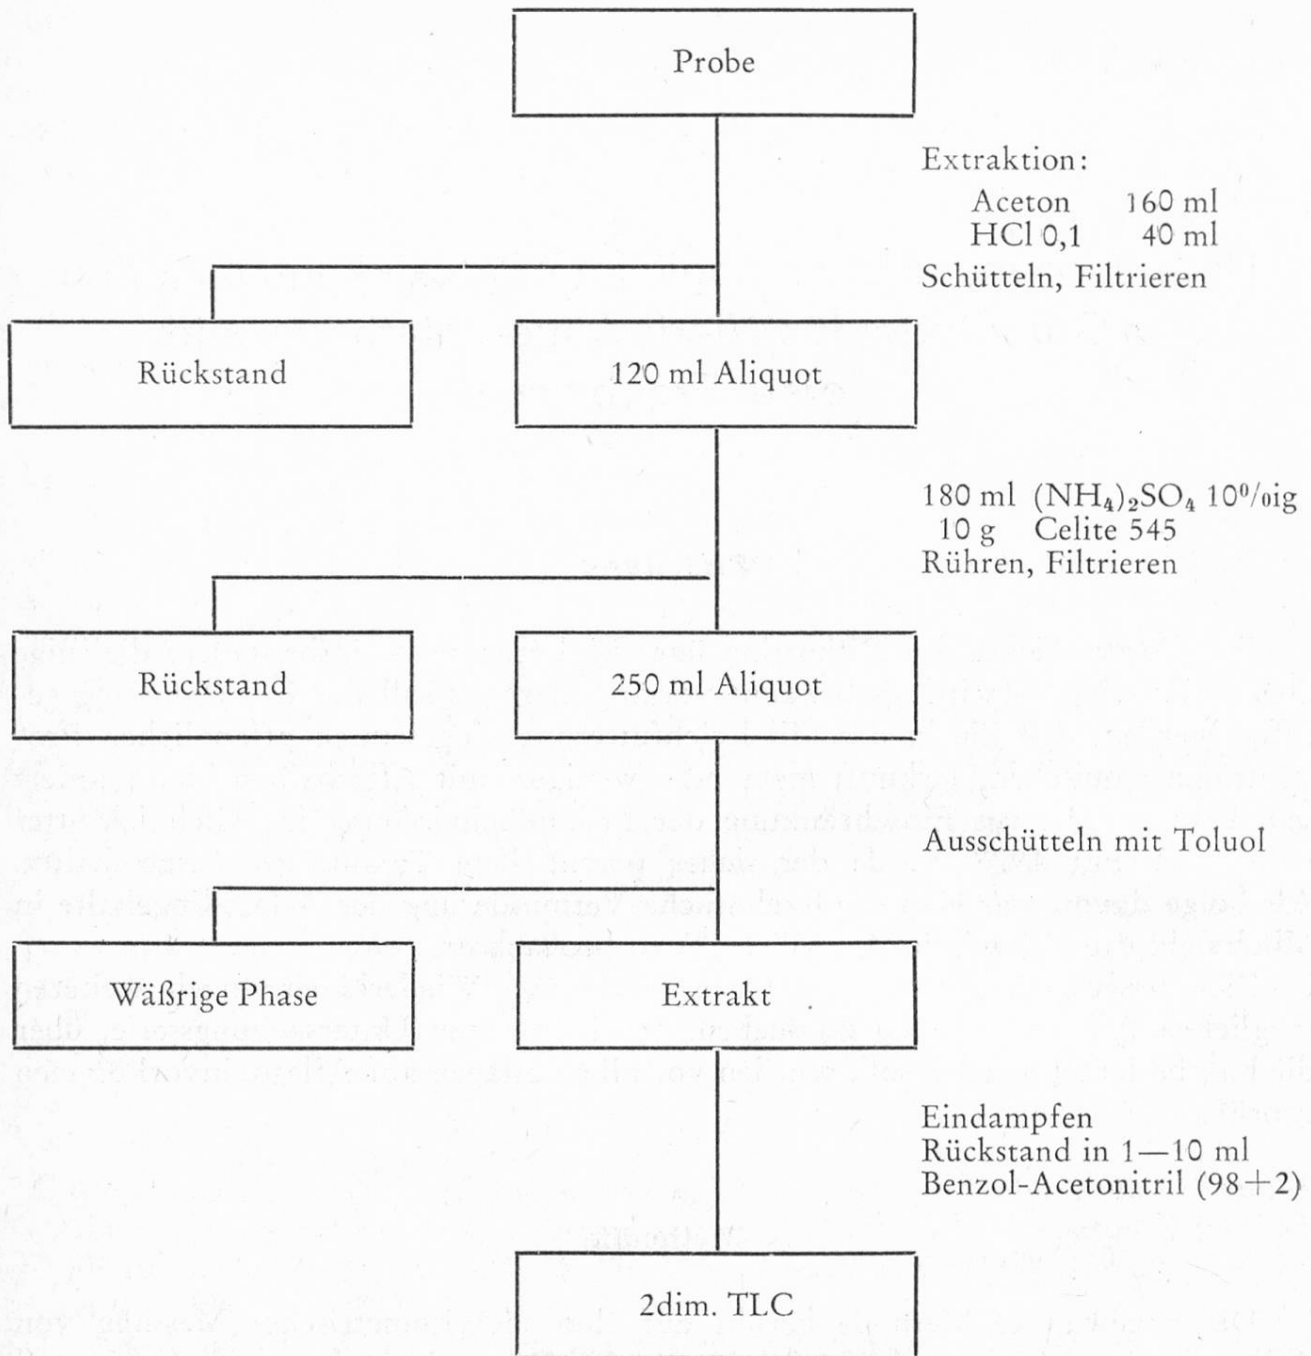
Probe

Extraktion:
Aceton 160 ml
HCl 0,1 40 ml
Schütteln, Filtrieren

Rückstand

120 ml Aliquot

180 ml $(NH_4)_2SO_4$ 10%ig
10 g Celite 545
Rühren, Filtrieren

Rückstand

250 ml Aliquot

Ausschütteln mit Toluol

Wäßrige Phase

Extrakt

Eindampfen
Rückstand in 1—10 ml
Benzol-Acetonitril (98+2)

2dim. TLC